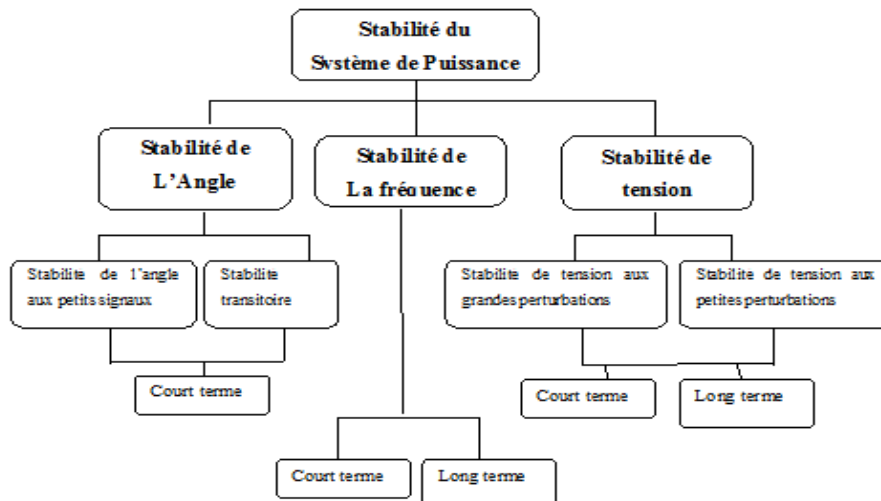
Stabilité du Système de Puissance

Stabilité de L'Angle

Stabilité de La fréquence

Stabilité de tension

Stabilite de l'angle aux petits signaux

Stabilite transitoire

Court terme

Court terme

Long terme

Stabilite de tension aux grandes perturbations

Stabilite de tension aux petites perturbations

Court terme

Long terme